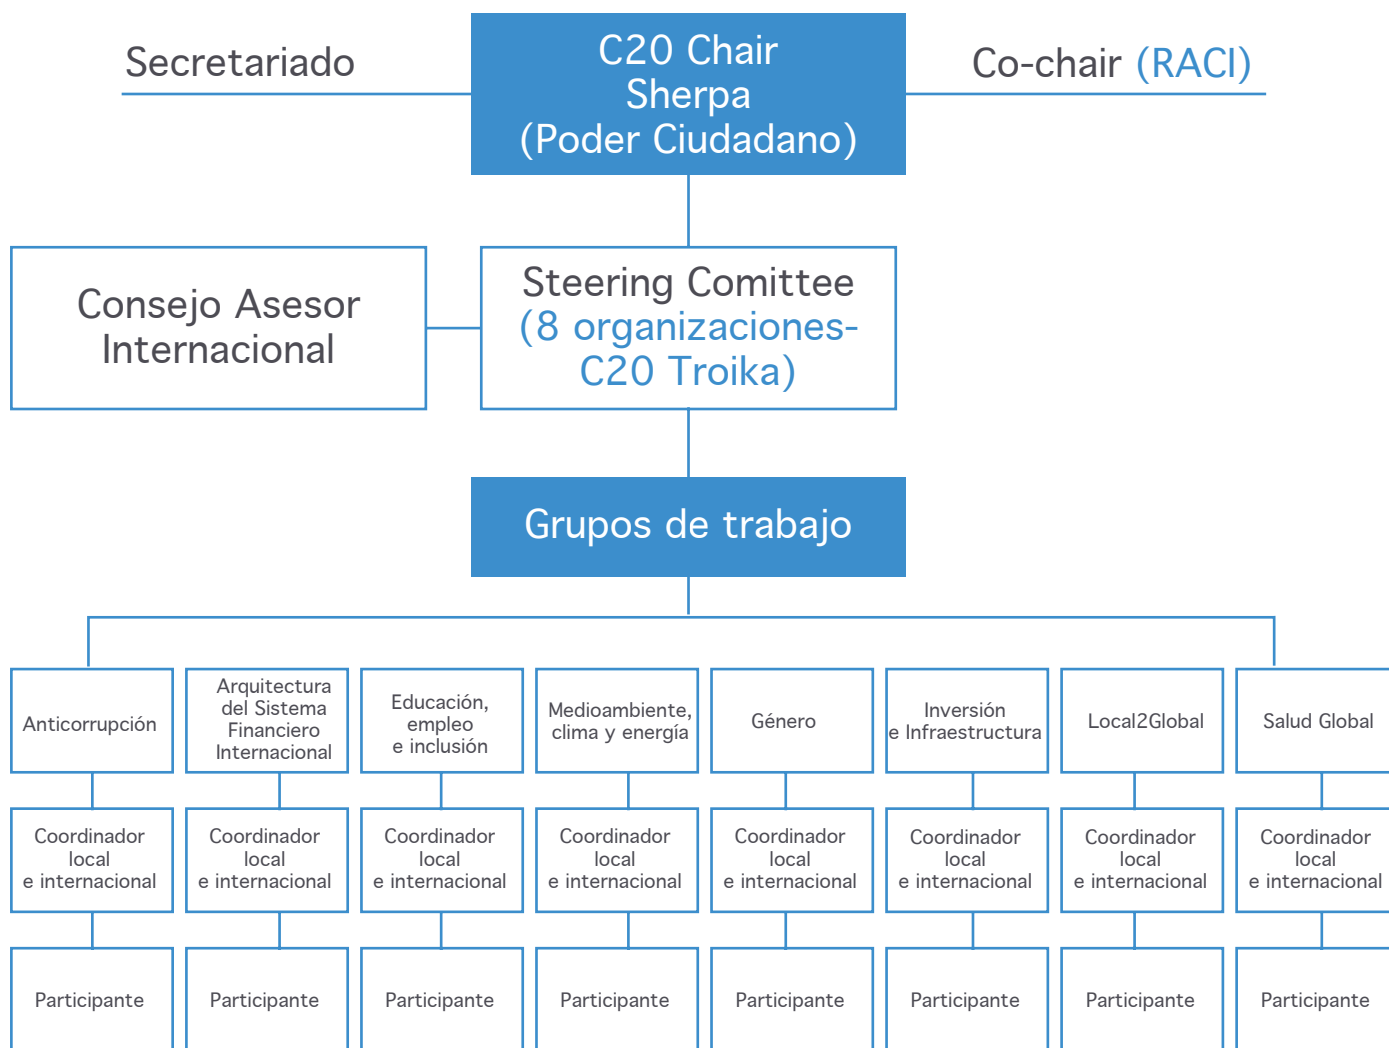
Secretariado

C20 Chair
Sherpa
(Poder Ciudadano)

Co-chair (RACI)

Consejo Asesor Internacional

Steering Comittee
(8 organizaciones-C20 Troika)

Grupos de trabajo

Anticorrupción

Coordinador local e internacional

Participante

Arquitectura del Sistema Financiero Internacional

Coordinador local e internacional

Participante

Educación, empleo e inclusión

Coordinador local e internacional

Participante

Medioambiente, clima y energía

Coordinador local e internacional

Participante

Género

Coordinador local e internacional

Participante

Inversión e Infraestructura

Coordinador local e internacional

Participante

Local2Global

Coordinador local e internacional

Participante

Salud Global

Coordinador local e internacional

Participante